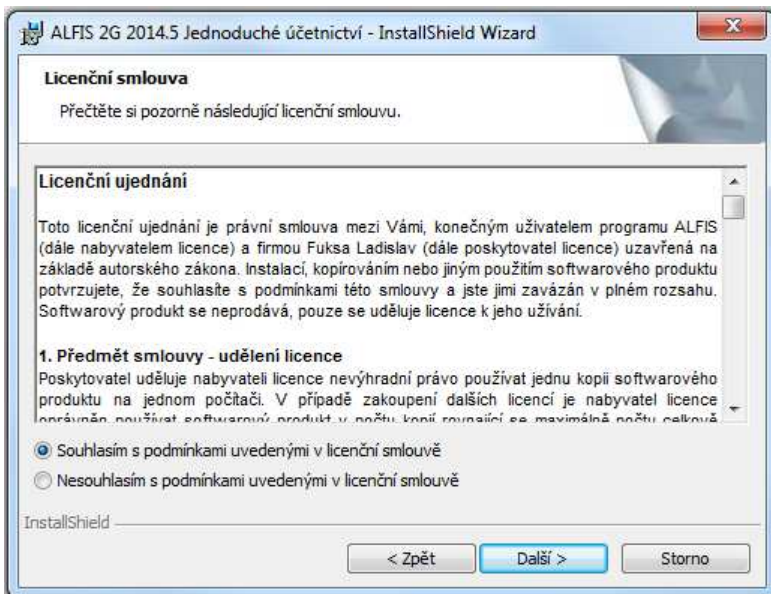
ALFIS 2G 2014.5 Jednoduché účetnictví - InstallShield Wizard

Licenční smlouva

Přečtěte si pozorně následující licenční smlouvu.

Licenční ujednání

Toto licenční ujednání je právní smlouva mezi Vámi, konečným uživatelem programu ALFIS (dále nabyvatelem licence) a firmou Fuksa Ladislav (dále poskytovatel licence) uzavřená na základě autorského zákona. Instalací, kopírováním nebo jiným použitím softwarového produktu potvrzujete, že souhlasíte s podmínkami této smlouvy a jste jimi zavázán v plném rozsahu. Softwarový produkt se neprodává, pouze se uděluje licence k jeho užívání.

1. Předmět smlouvy - udělení licence

Poskytovatel uděluje nabyvateli licence nevýhradní právo používat jednu kopii softwarového produktu na jednom počítači. V případě zakoupení dalších licencí je nabyvatel licence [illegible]

Souhlasím s podmínkami uvedenými v licenční smlouvě

Nesouhlasím s podmínkami uvedenými v licenční smlouvě

InstallShield

< Zpět

Další >

Storno